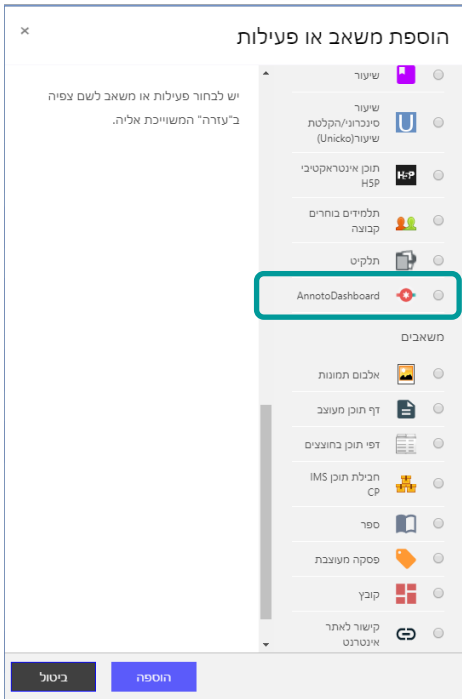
×
הוספת משאב או פעילות

שיעור

שיעור סינכרוני/הקלטת שיעור(Unicko)

תוכן אינטראקטיבי H5P

H5P

תלמידים בוחרים קבוצה

תלקיט

AnnotoDashboard

משאבים

אלבום תמונות

דף תוכן מעוצב

דפי תוכן בתוצצים

חבילת תוכן IMS CP

ספר

פסקה מעוצבת

קובץ

קישור לאתר אינטרנט

יש לבחור פעילות או משאב לשם צפיה ב"עזרה" המשוייכת אליה.

הוספה
ביטול